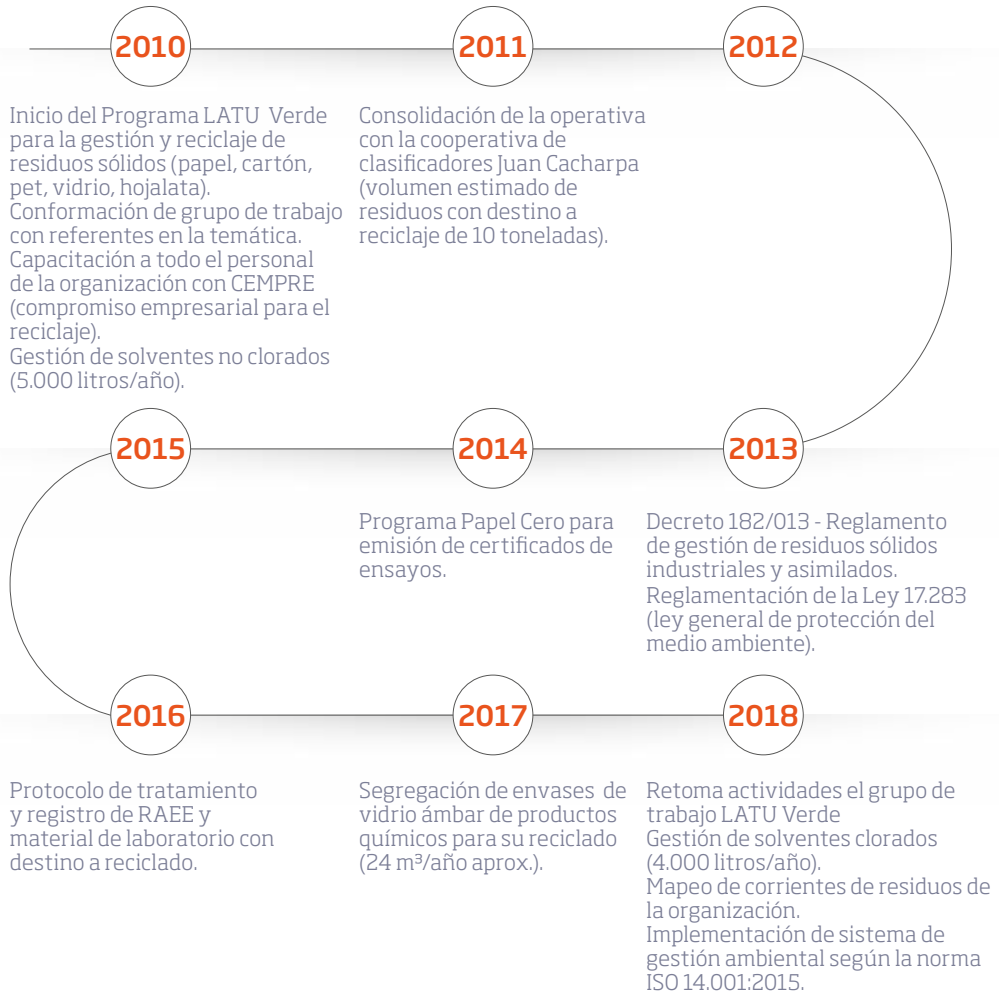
2010

Inicio del Programa LATU Verde para la gestión y reciclaje de residuos sólidos (papel, cartón, pet, vidrio, hojalata).
Conformación de grupo de trabajo con referentes en la temática.
Capacitación a todo el personal de la organización con CEMPRE (compromiso empresarial para el reciclaje).
Gestión de solventes no clorados (5.000 litros/año).

2011

Consolidación de la operativa con la cooperativa de clasificadores Juan Cacharpa (volumen estimado de residuos con destino a reciclaje de 10 toneladas).

2012

2013

Decreto 182/013 - Reglamento de gestión de residuos sólidos industriales y asimilados.
Reglamentación de la Ley 17.283 (ley general de protección del medio ambiente).

2014

Programa Papel Cero para emisión de certificados de ensayos.

2015

2016

Protocolo de tratamiento y registro de RAEE y material de laboratorio con destino a reciclado.

2017

Segregación de envases de vidrio ámbar de productos químicos para su reciclado (24 m³/año aprox.).

2018

Retoma actividades el grupo de trabajo LATU Verde
Gestión de solventes clorados (4.000 litros/año).
Mapeo de corrientes de residuos de la organización.
Implementación de sistema de gestión ambiental según la norma ISO 14.001:2015.